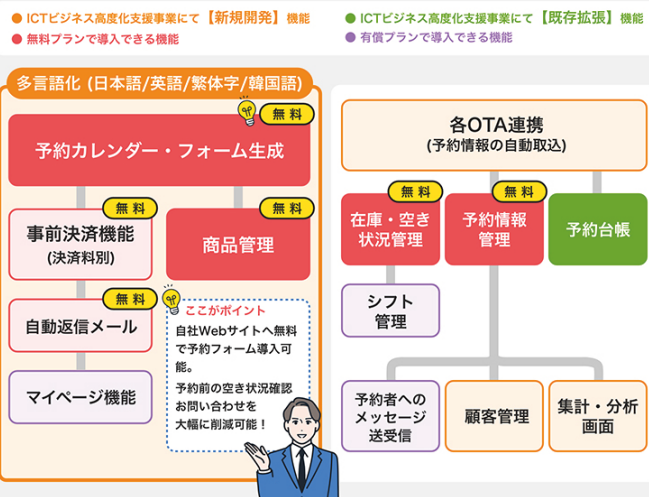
● ICTビジネス高度化支援事業にて【新規開発】機能
● 無料プランで導入できる機能

● ICTビジネス高度化支援事業にて【既存拡張】機能
● 有償プランで導入できる機能

多言語化（日本語/英語/繁体字/韓国語）

無料
予約カレンダー・フォーム生成

無料
事前決済機能
(決済料別)

無料
商品管理

無料
自動返信メール

ここがポイント
自社Webサイトへ無料で予約フォーム導入可能。
予約前の空き状況確認お問い合わせを大幅に削減可能！

マイページ機能

各OTA連携
(予約情報の自動取込)

無料
在庫・空き状況管理

無料
予約情報管理

予約台帳

シフト管理

予約者へのメッセージ送受信

顧客管理

集計・分析画面